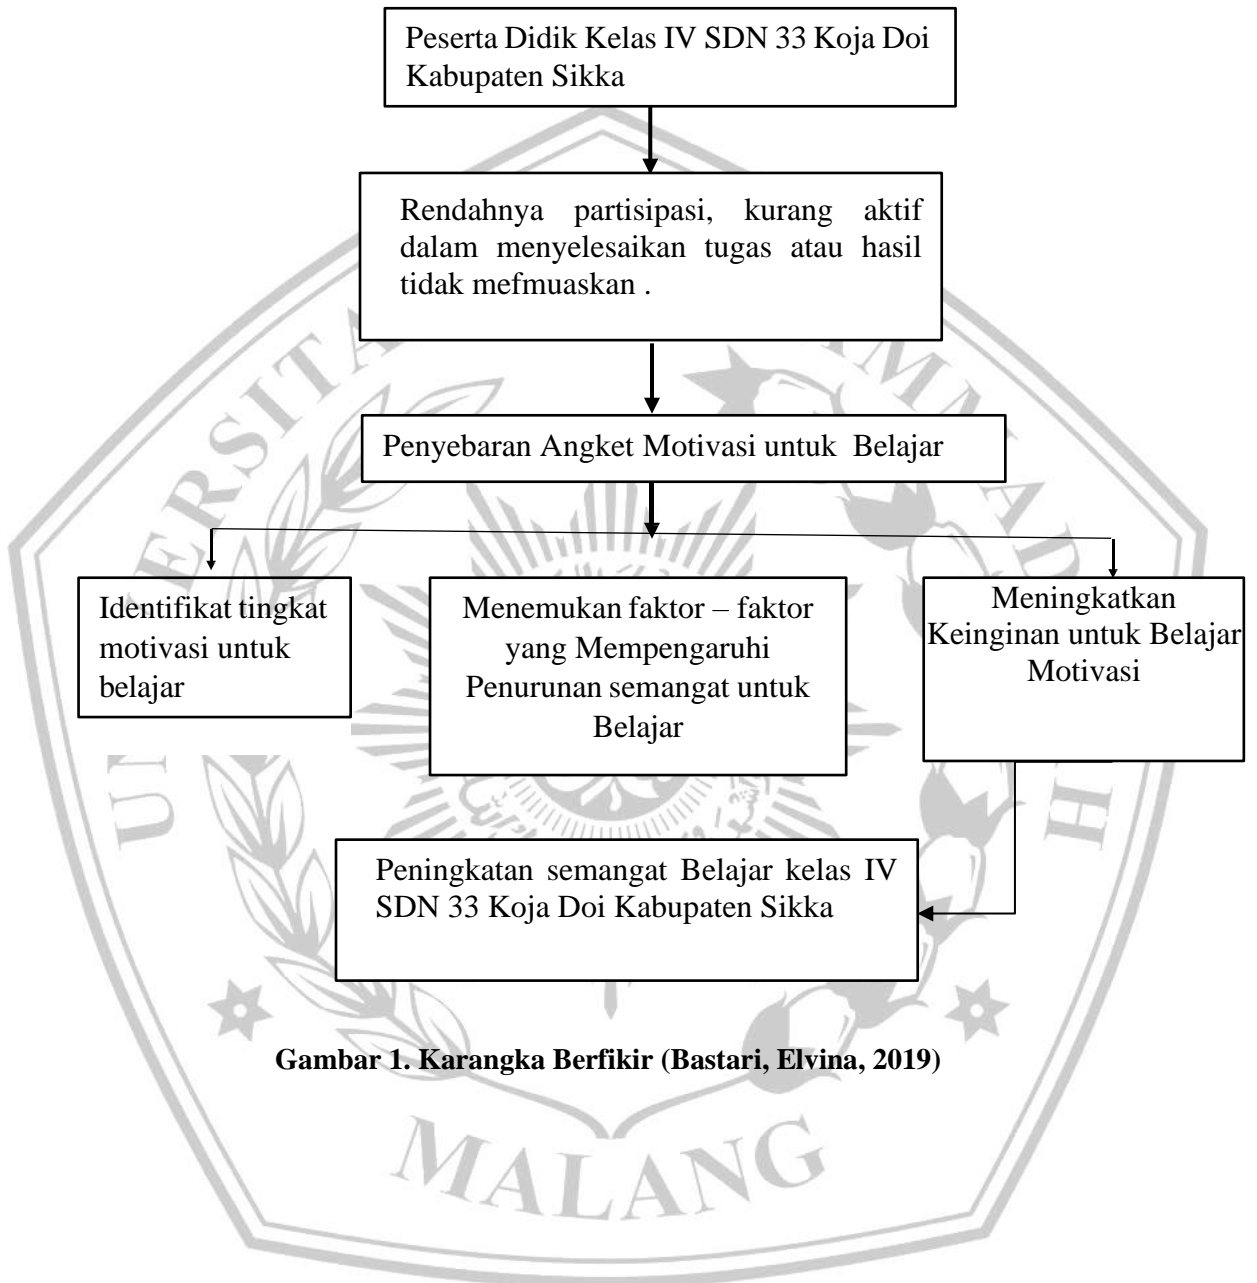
Peserta Didik Kelas IV SDN 33 Koja Doi Kabupaten Sikka

Rendahnya partisipasi, kurang aktif dalam menyelesaikan tugas atau hasil tidak mefmuaskan .

Penyebaran Angket Motivasi untuk Belajar

Identifikat tingkat motivasi untuk belajar

Menemukan faktor – faktor yang Mempengaruhi Penurunan semangat untuk Belajar

Meningkatkan Keinginan untuk Belajar Motivasi

Peningkatan semangat Belajar kelas IV SDN 33 Koja Doi Kabupaten Sikka

Gambar 1. Karangka Berfikir (Bastari, Elvina, 2019)

MALANG